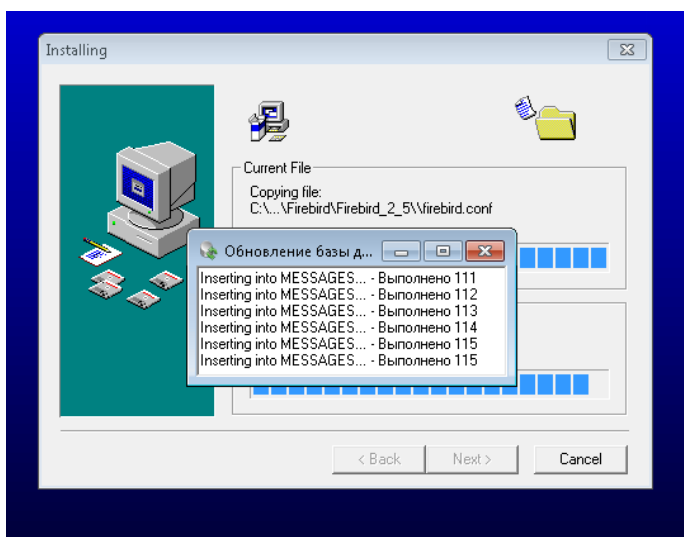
Installing

Current File

Copying file:
C:\...\Firebird\Firebird_2_5\\firebird.conf

Обновление базы д...

Inserting into MESSAGES... - Выполнено 111
Inserting into MESSAGES... - Выполнено 112
Inserting into MESSAGES... - Выполнено 113
Inserting into MESSAGES... - Выполнено 114
Inserting into MESSAGES... - Выполнено 115
Inserting into MESSAGES... - Выполнено 115

< Back
Next >
Cancel